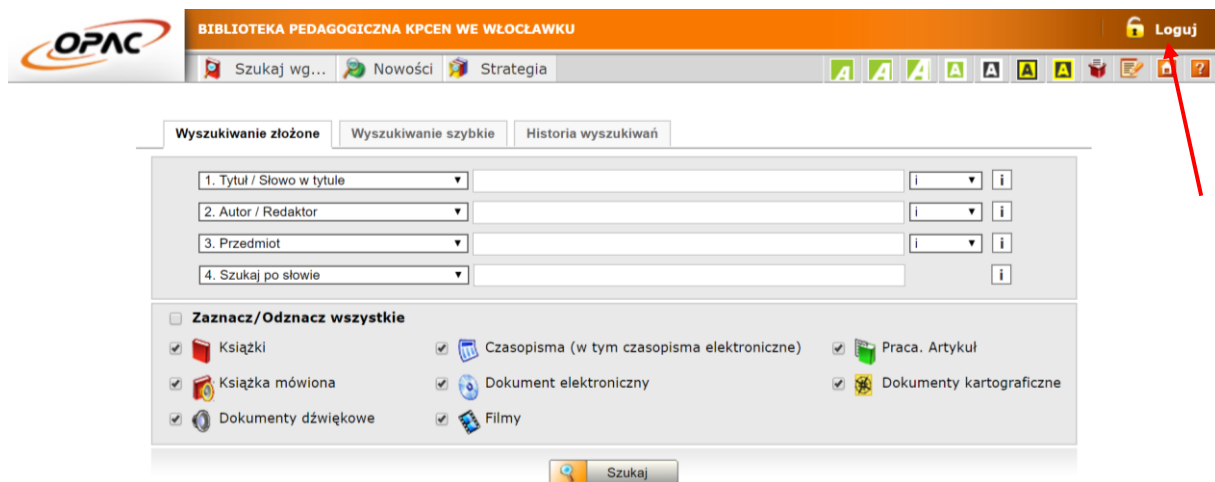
OPAC

BIBLIOTEKA PEDAGOGICZNA KPCEN WE WŁOCŁAWKU

Loguj

Szukaj wg... Nowości Strategia

A A A A A A A

Wyszukiwanie złożone | Wyszukiwanie szybkie | Historia wyszukiwań

1. Tytuł / Słowo w tytule ▼ | i ▼ | i
2. Autor / Redaktor ▼ | i ▼ | i
3. Przedmiot ▼ | i ▼ | i
4. Szukaj po słowie ▼ | i

Zaznacz/Odznacz wszystkie

Książki
Czasopisma (w tym czasopisma elektroniczne)
Praca. Artykuł
Książka mówiona
Dokument elektroniczny
Dokumenty kartograficzne
Dokumenty dźwiękowe
Filmy

Szukaj